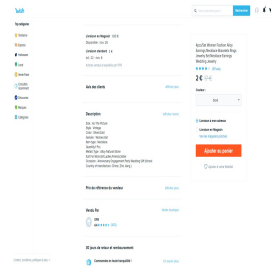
Tous catégories
Tendances
Bijoux
Vêtements
Sport
Jeux/Feux
Enfants/Équipement
Électronique
Maison
Catégories
Livraison et retour gratuits
Avis des clients
Description
Prix de référence du vendeur
Vendu Par
Envoyé à l'étranger
Rechercher
Ajouter au panier
€
Couleur
Quantité
Découvrez